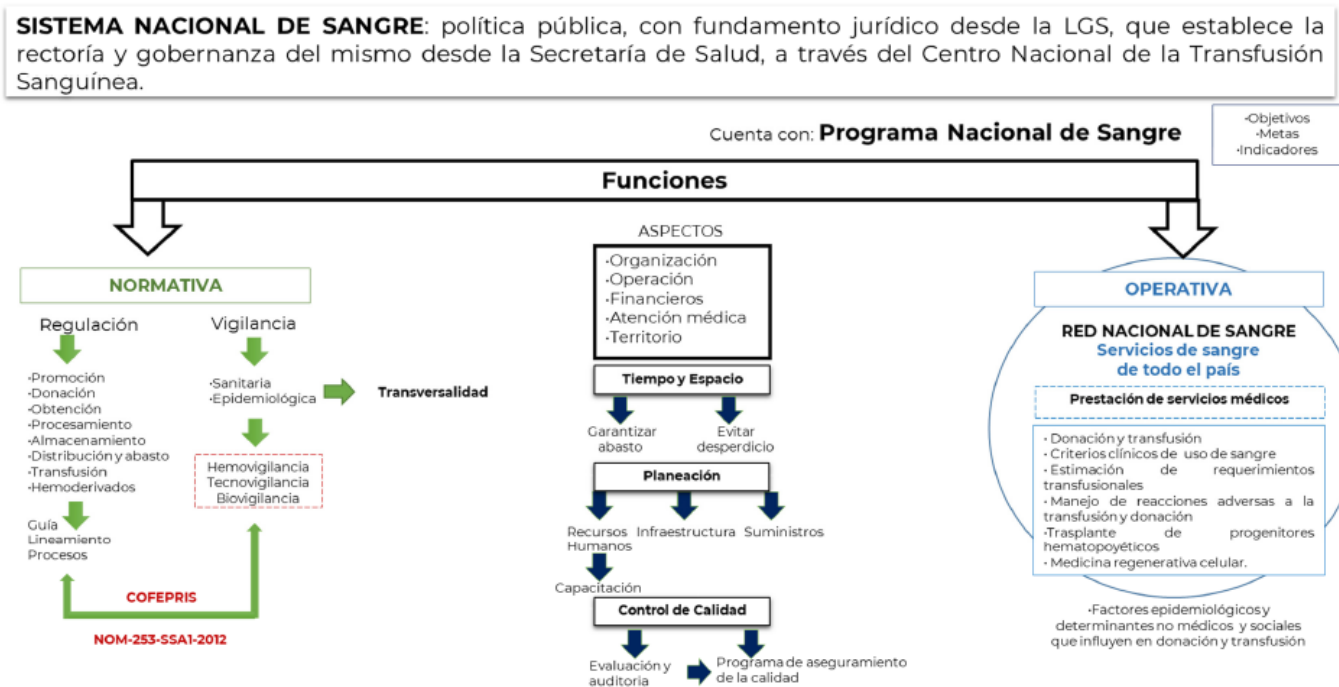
**SISTEMA NACIONAL DE SANGRE**: política pública, con fundamento jurídico desde la LGS, que establece la rectoría y gobernanza del mismo desde la Secretaría de Salud, a través del Centro Nacional de la Transfusión Sanguínea.

Cuenta con: **Programa Nacional de Sangre**

·Objetivos
·Metas
·Indicadores

**Funciones**

NORMATIVA

Regulación

·Promoción
·Donación
·Obtención
·Procesamiento
·Almacenamiento
·Distribución y abasto
·Transfusión
·Hemoderivados

Guía
Lineamiento
Procesos

Vigilancia

·Sanitaria
·Epidemiológica

Transversalidad

Hemovigilancia
Tecnovigilancia
Biovigilancia

COFEPRIS

NOM-253-SSA1-2012

ASPECTOS

·Organización
·Operación
·Financieros
·Atención médica
·Territorio

Tiempo y Espacio

Garantizar abasto

Evitar desperdicio

Planeación

Recursos Humanos

Infraestructura

Suministros

Capacitación

Control de Calidad

Evaluación y auditoria

Programa de aseguramiento de la calidad

OPERATIVA

RED NACIONAL DE SANGRE
Servicios de sangre de todo el país

Prestación de servicios médicos

· Donación y transfusión
· Criterios clínicos de uso de sangre
· Estimación de requerimientos transfusionales
· Manejo de reacciones adversas a la transfusión y donación
·Trasplante de progenitores hematopoyéticos
· Medicina regenerativa celular.

·Factores epidemiológicos y determinantes no médicos y sociales que influyen en donación y transfusión